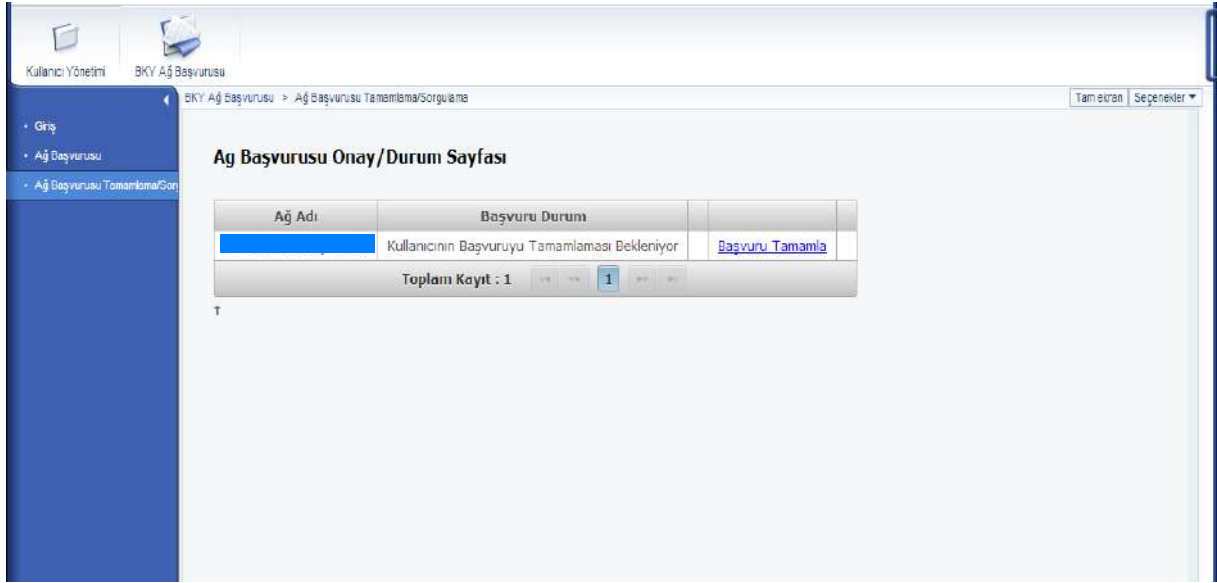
Kulanıcı Yönetimi BKY Ağ Başvurusu

BKY Ağ Başvurusu > Ağ Başvurusu Tamamlama/Sorgulama

Tam ekran Seçenekler ▾

• Giriş
• Ağ Başvurusu
• Ağ Başvurusu Tamamlama/Sor

Ag Başvurusu Onay/Durum Sayfası

| Ağ Adı | Başvuru Durum | | |
|---|---|---|---|
| | Kullanıcının Başvuruyu Tamamlaması Bekleniyor | Başvuru Tamamla | |

Toplam Kayıt : 1 1

T